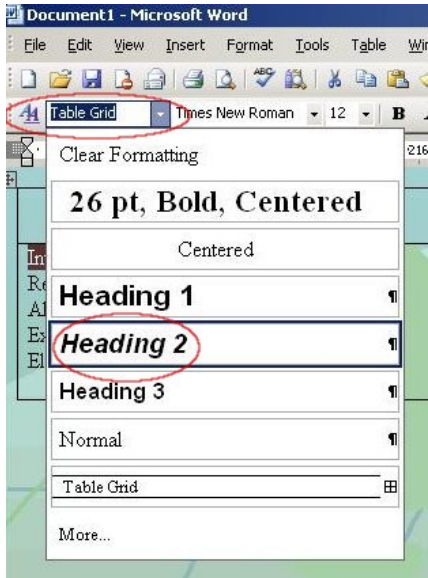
Document1 - Microsoft Word

File Edit View Insert Format Tools Table Wi

Table Grid Times New Roman 12 B

216

Clear Formatting

26 pt, Bold, Centered

Centered

Heading 1 ¶

Heading 2 ¶

Heading 3 ¶

Normal ¶

Table Grid

More...

In
Re
Al
Ex
El